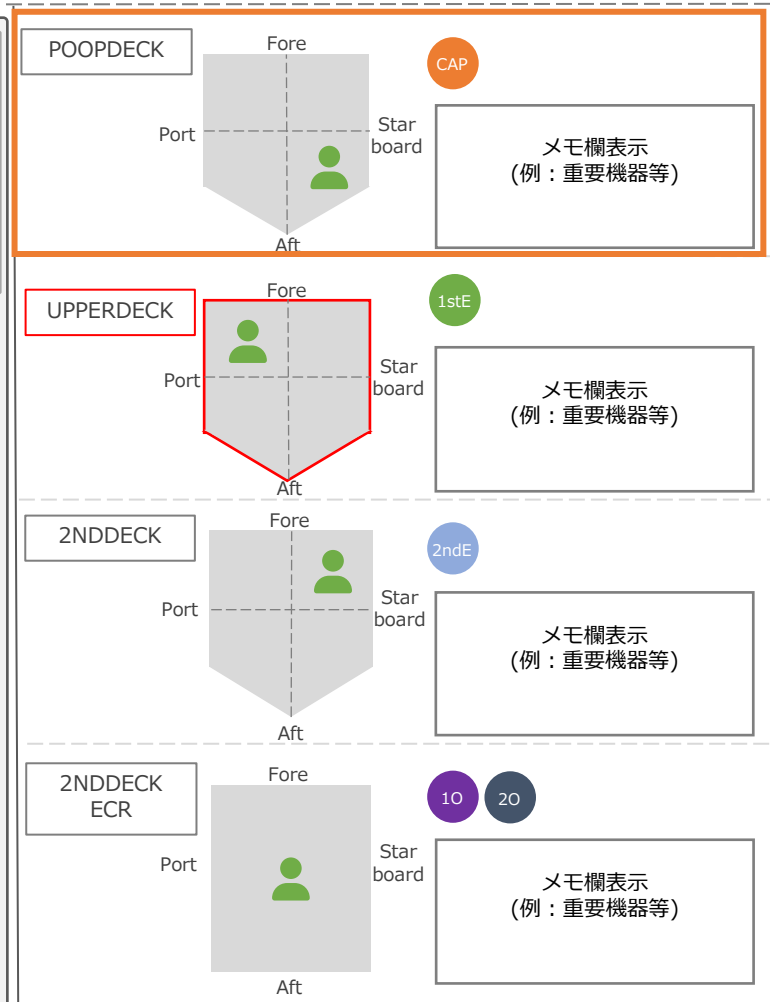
POOPDECK

Fore

Port

Star board

Aft

CAP

メモ欄表示
(例：重要機器等)

UPPERDECK

Fore

Port

Star board

Aft

1stE

メモ欄表示
(例：重要機器等)

2NDDECK

Fore

Port

Star board

Aft

2ndE

メモ欄表示
(例：重要機器等)

2NDDECK ECR

Fore

Port

Star board

Aft

1O

2O

メモ欄表示
(例：重要機器等)